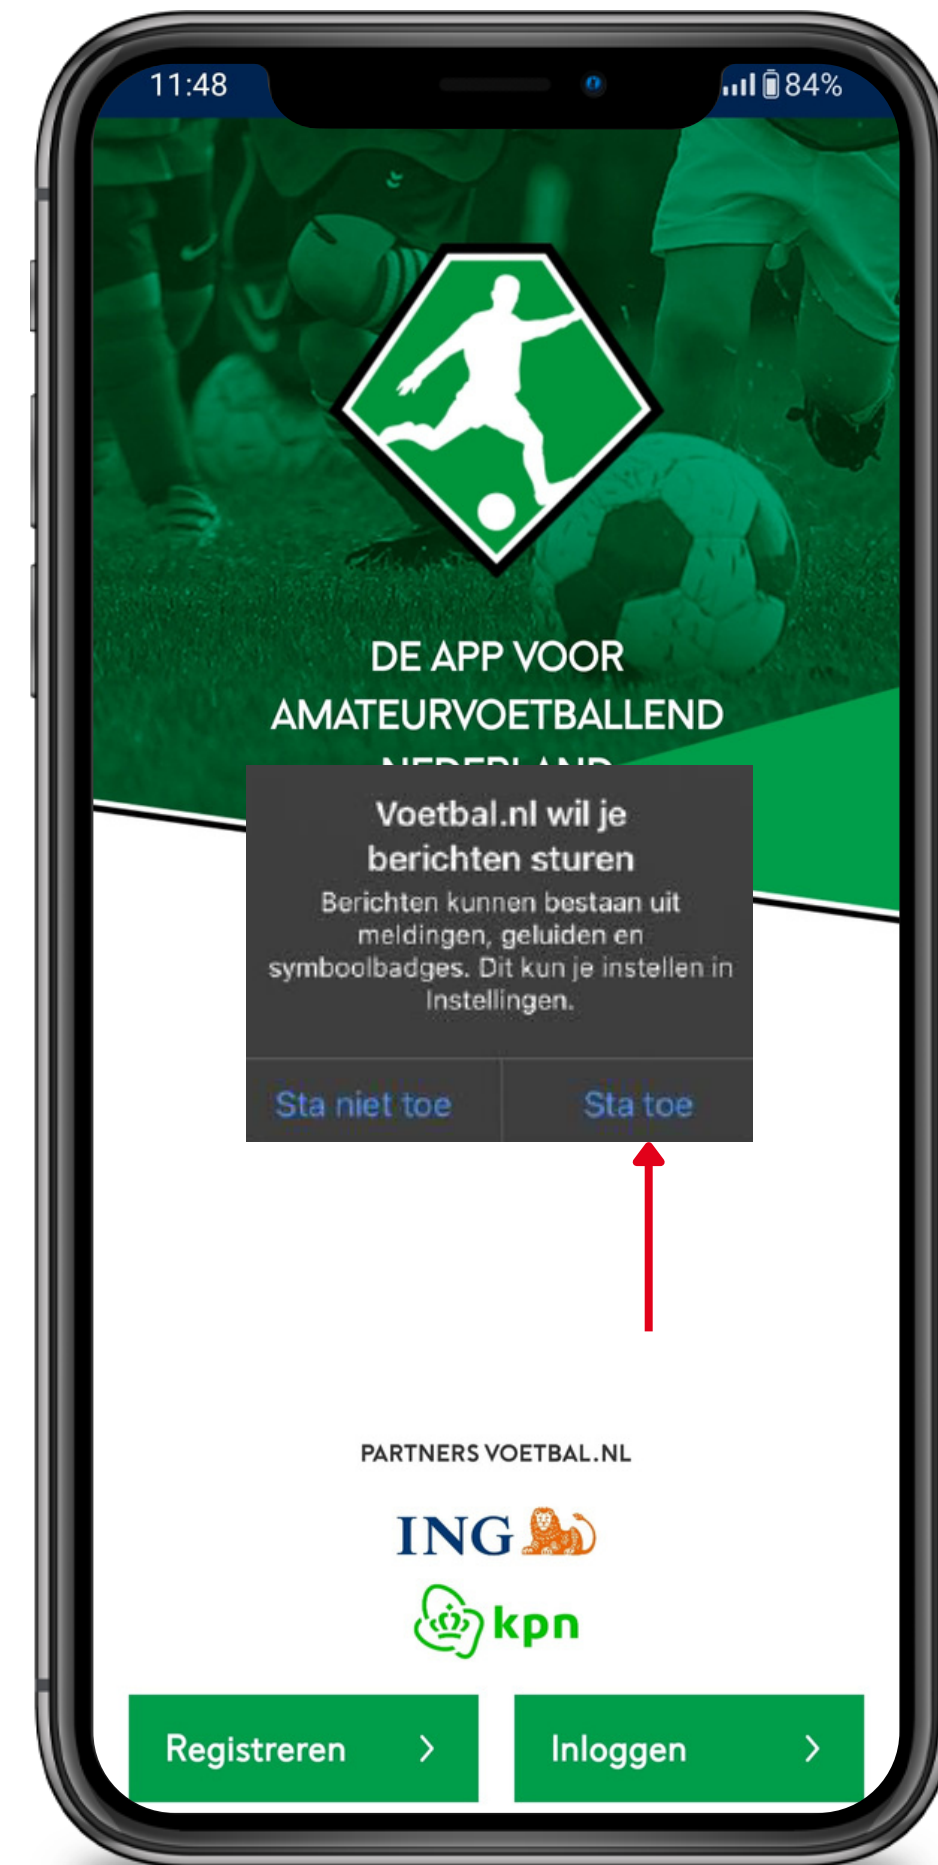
11:48

84%

DE APP VOOR AMATEURVOETBALLEND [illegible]

Voetbal.nl wil je berichten sturen

Berichten kunnen bestaan uit meldingen, geluiden en symboolbadges. Dit kun je instellen in Instellingen.

Sta niet toe

Sta toe

PARTNERS VOETBAL.NL

ING

kpn

Registreren

Inloggen